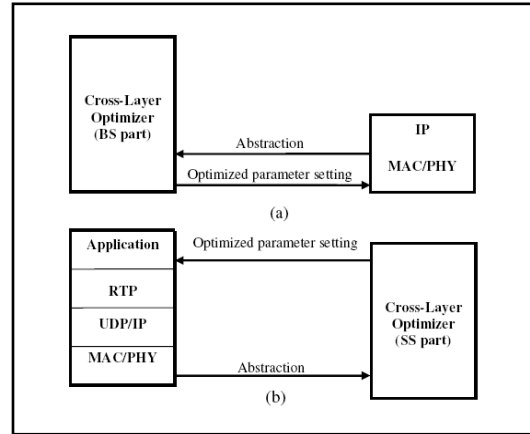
Cross-Layer Optimizer (BS part)

Abstraction

Optimized parameter setting

IP

MAC/PHY

(a)

Application

RTP

UDP/IP

MAC/PHY

Optimized parameter setting

Abstraction

Cross-Layer Optimizer (SS part)

(b)